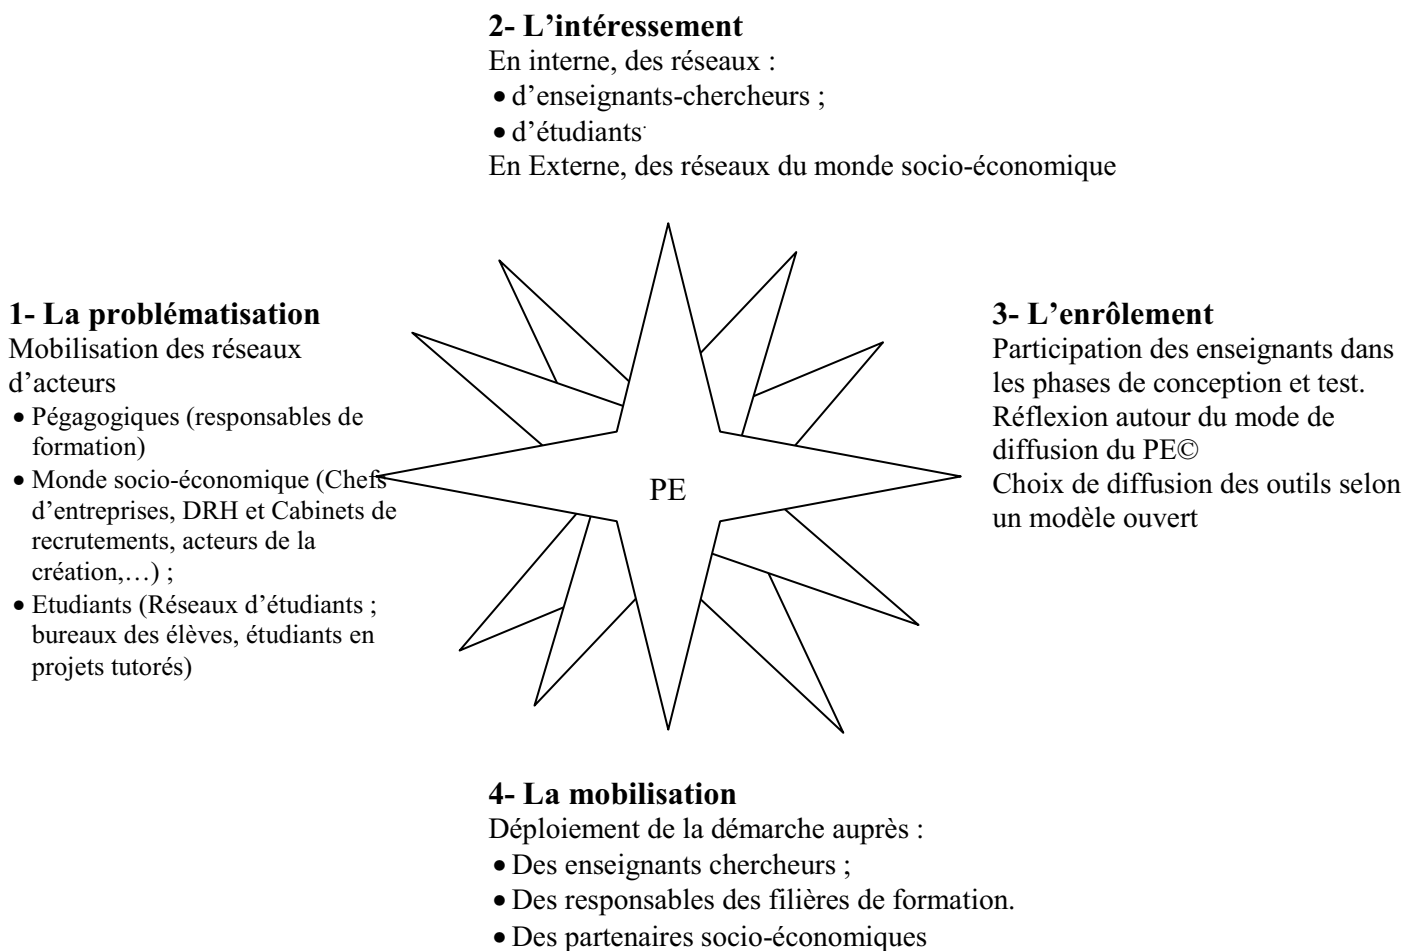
2- L'intéressement
En interne, des réseaux :
• d'enseignants-chercheurs ;
• d'étudiants
En Externe, des réseaux du monde socio-économique

1- La problématisation
Mobilisation des réseaux d'acteurs
• Pégagogiques (responsables de formation)
• Monde socio-économique (Chefs d'entreprises, DRH et Cabinets de recrutements, acteurs de la création,…) ;
• Etudiants (Réseaux d'étudiants ; bureaux des élèves, étudiants en projets tutorés)

PE

3- L'enrôlement
Participation des enseignants dans les phases de conception et test.
Réflexion autour du mode de diffusion du PE©
Choix de diffusion des outils selon un modèle ouvert

4- La mobilisation
Déploiement de la démarche auprès :
• Des enseignants chercheurs ;
• Des responsables des filières de formation.
• Des partenaires socio-économiques